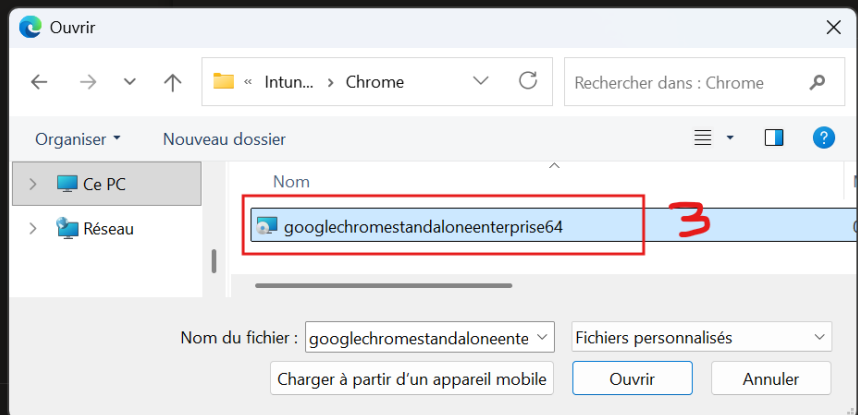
Ouvrir

« Intun... › Chrome

Rechercher dans : Chrome

Organiser ▾

Nouveau dossier

Ce PC

Réseau

Nom

googlechromestandaloneenterprise64

3

Nom du fichier : googlechromestandaloneente

Fichiers personnalisés

Charger à partir d'un appareil mobile

Ouvrir

Annuler